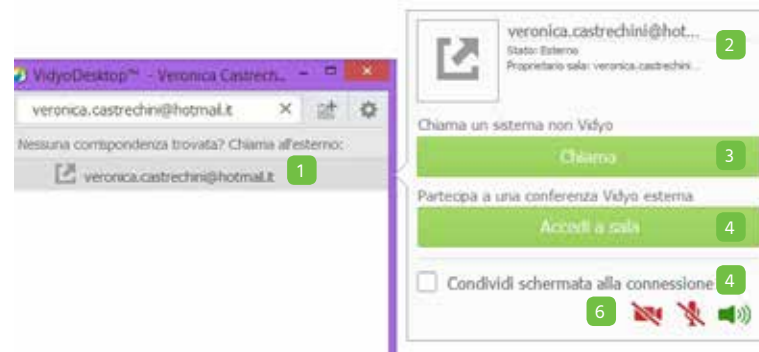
VidyoDesktop™ - Veronica Castrech...

veronica.castrechini@hotmail.it ×

Nessuna corrispondenza trovata? Chiama all'esterno:

veronica.castrechini@hotmail.it 1

veronica.castrechini@hot... 2

Stato: Esterno

Proprietario sala: veronica.castrechini...

Chiama un sistema non Vidyo

Chiama 3

Partecipa a una conferenza Vidyo esterna

Accedi a sala 4

Condividi schermata alla connessione 4

6